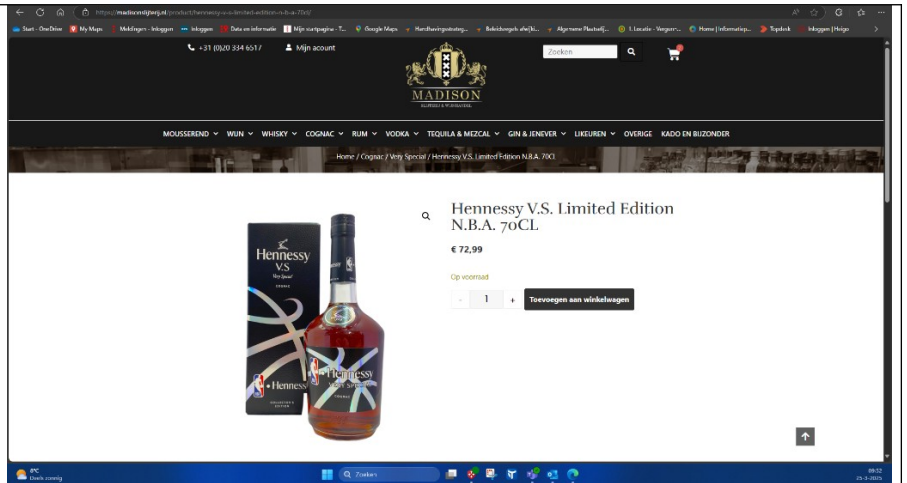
https://madisonslijterij.nl/product/hennessy-v-s-limited-edition-n-b-a-70cl/

Start - OneDrive · My Maps · Meldingen - Inloggen · Inloggen · Data en informatie · Mijn startpagina - T... · Google Maps · Handhavingsstrateg... · Beleidsregels afwijki... · Algemene Plaatselij... · 1. Locatie - Vergunn... · Home | Informatiep... · Topdesk · Inloggen | Helgo

+31 (0)20 334 6517 · Mijn acount

Zoeken

MADISON
SLIJTERIJ & WIJNHANDEL

MOUSSEREND · WIJN · WHISKY · COGNAC · RUM · VODKA · TEQUILA & MEZCAL · GIN & JENEVER · LIKEUREN · OVERIGE · KADO EN BIJZONDER

Home / Cognac / Very Special / Hennessy V.S. Limited Edition N.B.A. 70CL

Hennessy V.S. Limited Edition N.B.A. 70CL

€ 72,99

Op voorraad

- 1 +

Toevoegen aan winkelwagen

Hennessy V.S Very Special COGNAC

Hennessy

COLLECTOR'S EDITION

Hennessy Very Special COGNAC

8°C Deels zonnig

Zoeken

09:32 25-3-2025